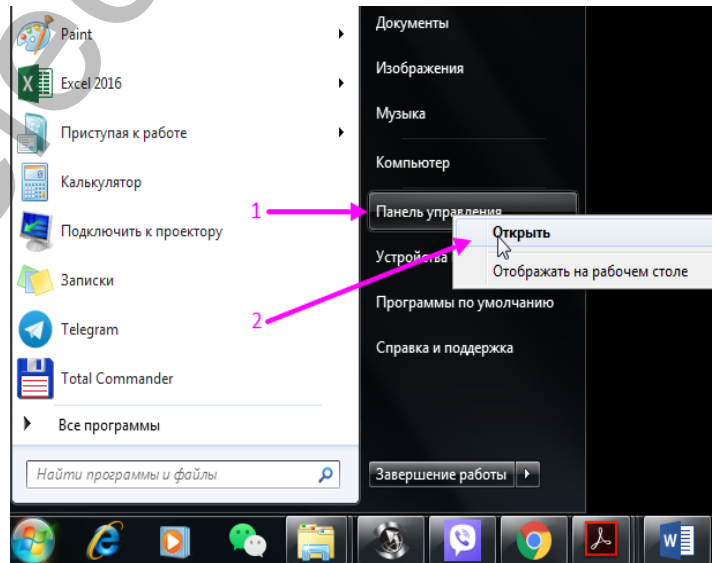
Paint
Excel 2016
Приступая к работе
Калькулятор
Подключить к проектору
Записки
Telegram
Total Commander
Все программы
Найти программы и файлы

Документы
Изображения
Музыка
Компьютер
1
Панель управления
Открыть
Устройства
Отображать на рабочем столе
2
Программы по умолчанию
Справка и поддержка
Завершение работы